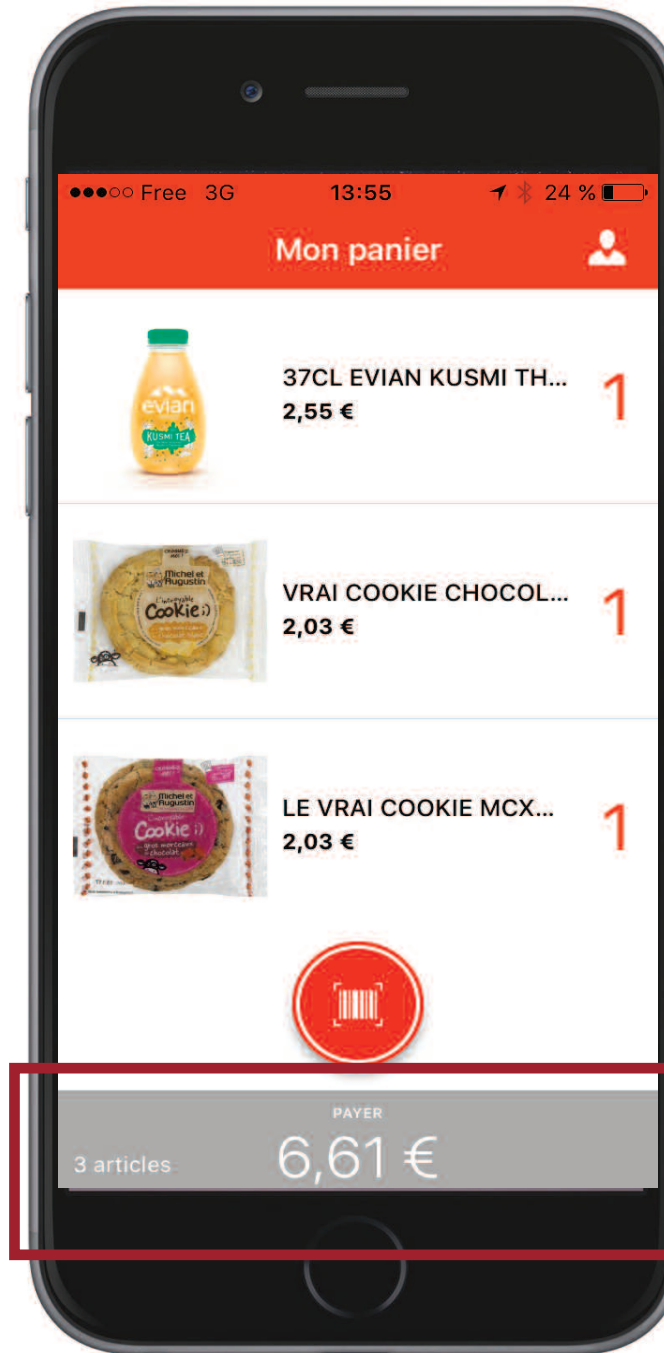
●●●○○ Free 3G 13:55 24 %

Mon panier

evian
KUSMI TEA

37CL EVIAN KUSMI TH...
2,55 €
1

Michel et Augustin
Cookie :)

VRAI COOKIE CHOCOL...
2,03 €
1

Michel et Augustin
Cookie :)

LE VRAI COOKIE MCX...
2,03 €
1

PAYER
3 articles 6,61 €